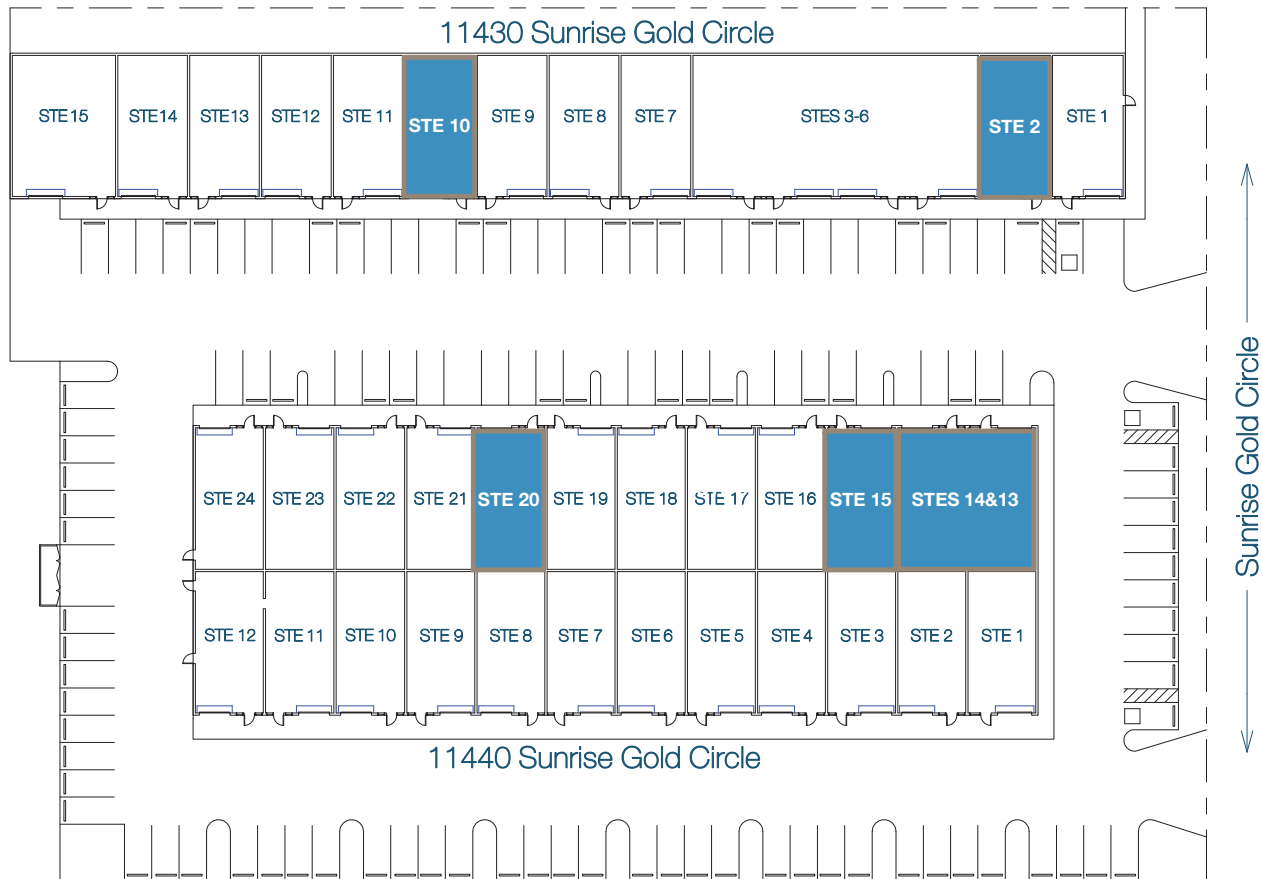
11430 Sunrise Gold Circle

STE 15
STE14
STE13
STE12
STE 11
STE 10
STE 9
STE 8
STE 7
STES 3-6
STE 2
STE 1

STE 24
STE 23
STE 22
STE 21
STE 20
STE 19
STE 18
STE 17
STE 16
STE 15
STES 14&13

STE 12
STE 11
STE 10
STE 9
STE 8
STE 7
STE 6
STE 5
STE 4
STE 3
STE 2
STE 1

11440 Sunrise Gold Circle

Sunrise Gold Circle